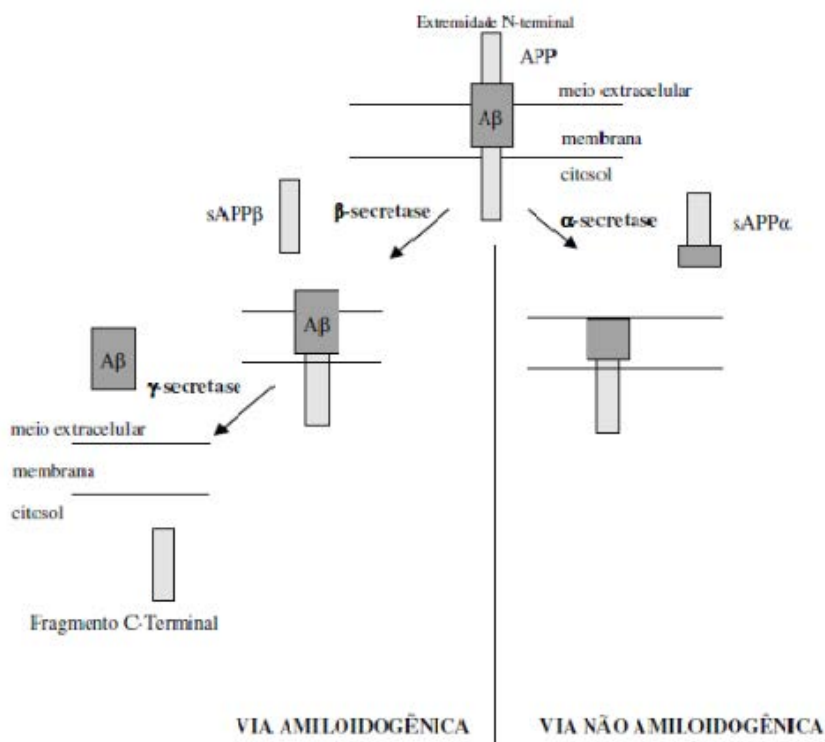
Extremidade N-terminal

APP

meio extracelular

Aβ

membrana

citosol

sAPPβ

β-secretase

α-secretase

sAPPα

Aβ

Aβ

γ-secretase

meio extracelular

membrana

citosol

Fragmento C-Terminal

VIA AMILOIDOGÊNICA

VIA NÃO AMILOIDOGÊNICA